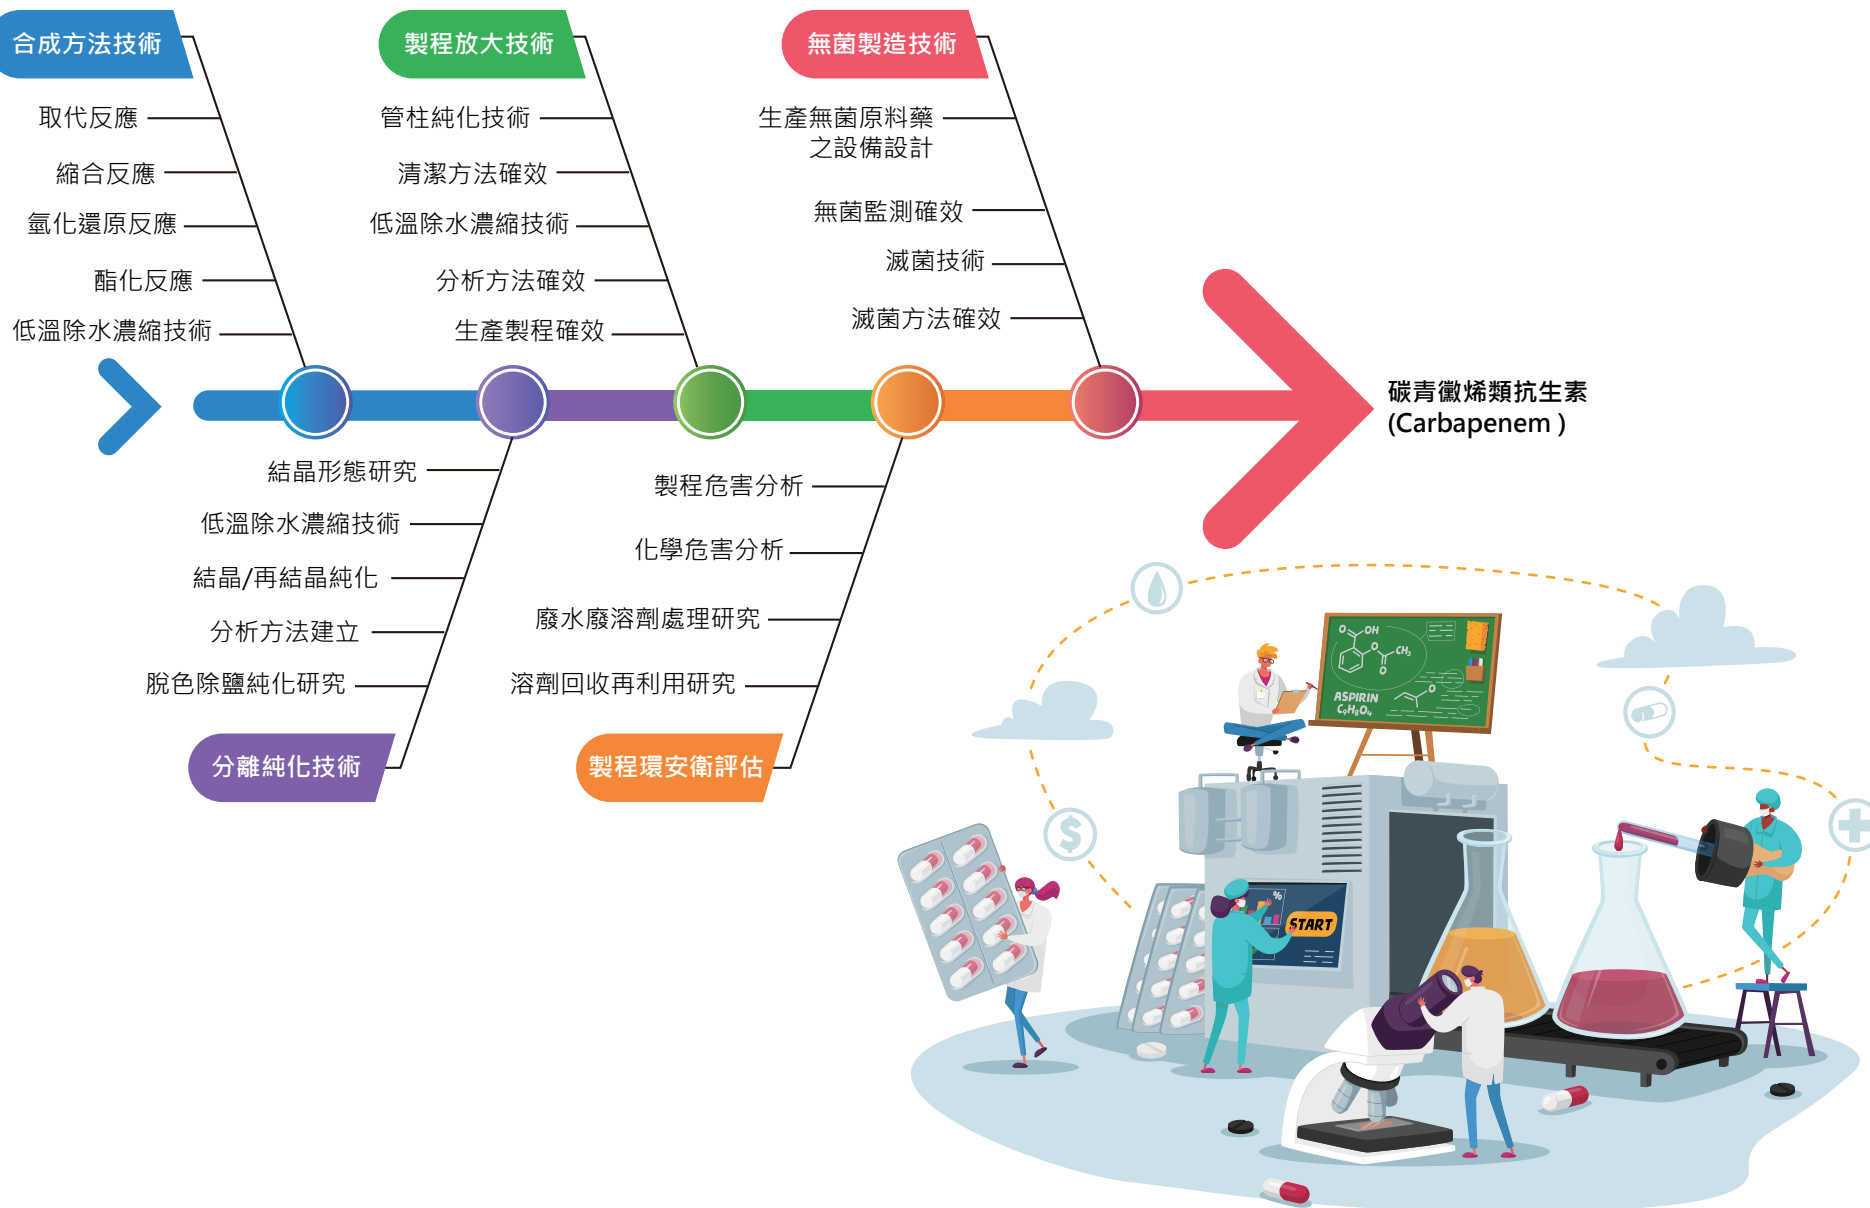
合成方法技術

取代反應

縮合反應

氫化還原反應

酯化反應

低溫除水濃縮技術

製程放大技術

管柱純化技術

清潔方法確效

低溫除水濃縮技術

分析方法確效

生產製程確效

無菌製造技術

生產無菌原料藥之設備設計

無菌監測確效

滅菌技術

滅菌方法確效

碳青黴烯類抗生素 (Carbapenem )

結晶形態研究

低溫除水濃縮技術

結晶/再結晶純化

分析方法建立

脫色除鹽純化研究

分離純化技術

製程危害分析

化學危害分析

廢水廢溶劑處理研究

溶劑回收再利用研究

製程環安衛評估

O OH

$CH_3$

O

ASPIRIN $C_9H_8O_4$

START

%